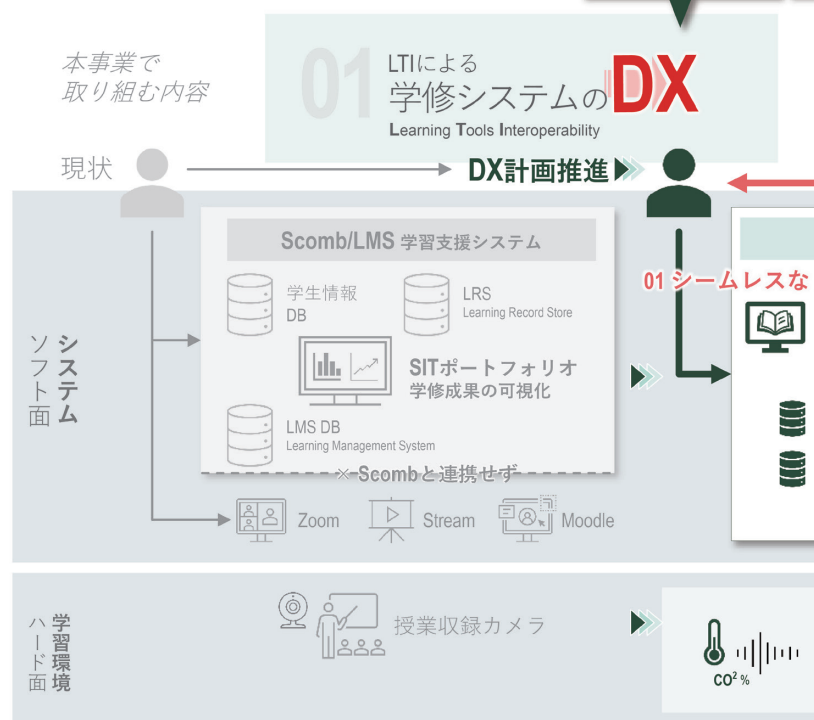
本事業で取り組む内容

01 LTIによる学修システムのDX
Learning Tools Interoperability

現状

DX計画推進

システム ソフト面

Scomb/LMS 学習支援システム

学生情報 DB

LRS
Learning Record Store

SITポートフォリオ
学修成果の可視化

LMS DB
Learning Management System

×Scombと連携せず

Zoom

Stream

Moodle

01 シームレスな

学習環境 ハード面

授業収録カメラ

$CO^2$ %